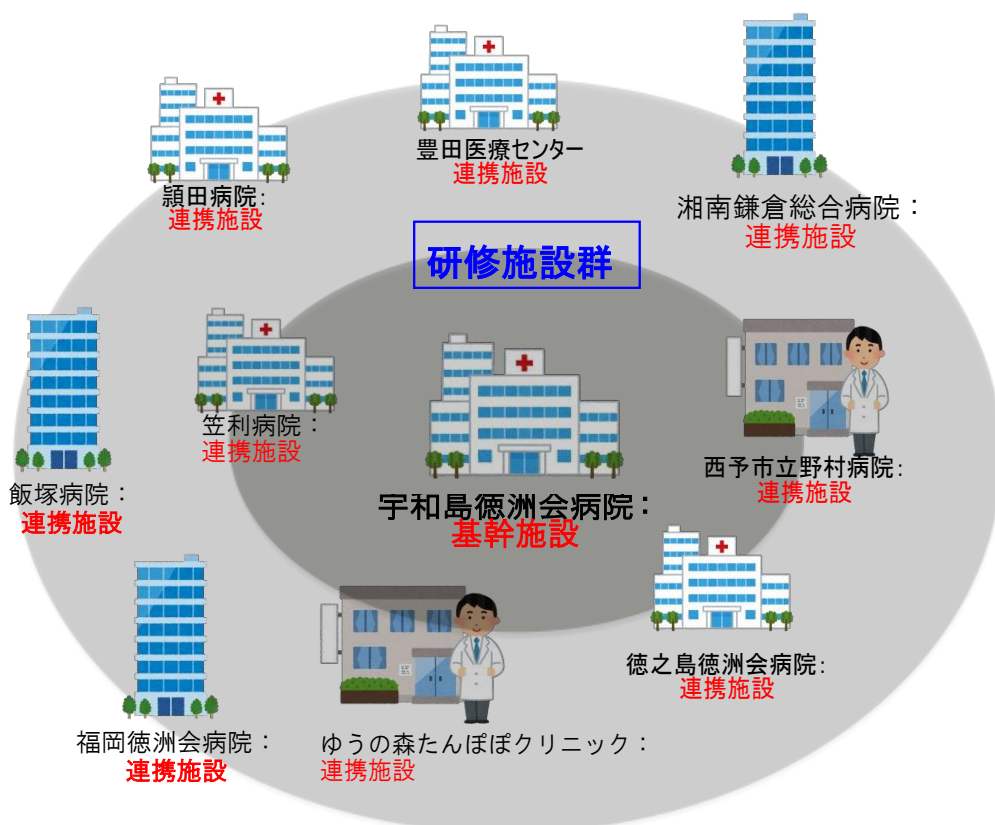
豊田医療センター
連携施設

額田病院:
連携施設

湘南鎌倉総合病院：
連携施設

研修施設群

笠利病院：
連携施設

宇和島徳洲会病院：
基幹施設

西予市立野村病院:
連携施設

飯塚病院：
連携施設

徳之島徳洲会病院:
連携施設

福岡徳洲会病院：
連携施設

ゆうの森たんぽぽクリニック：
連携施設